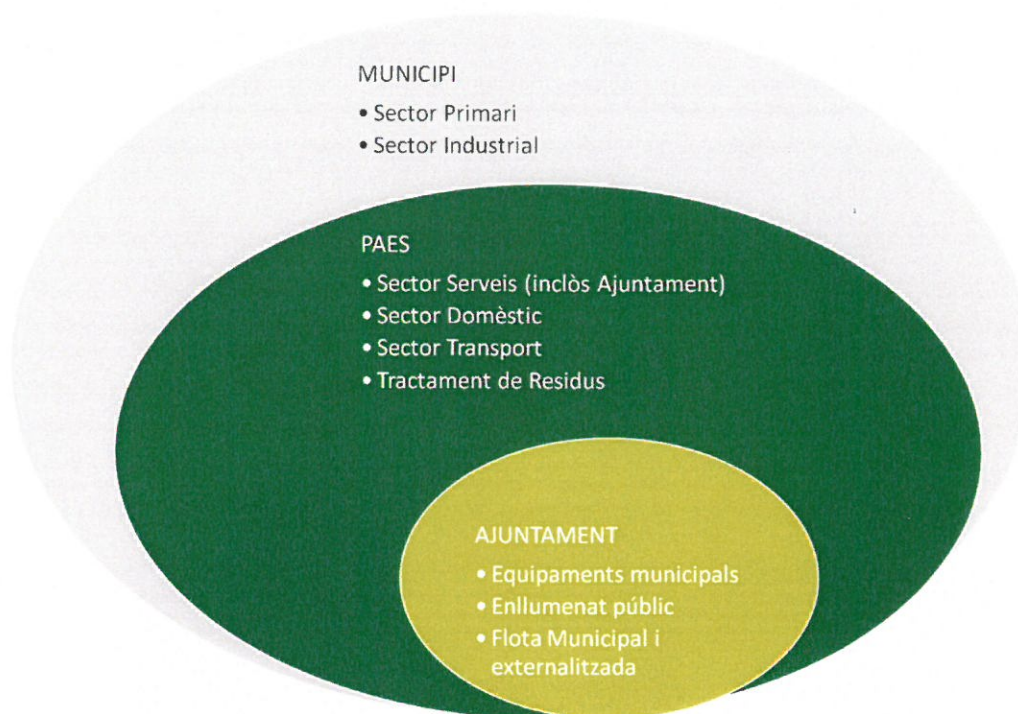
MUNICIPI

• Sector Primari
• Sector Industrial

PAES

• Sector Serveis (inclòs Ajuntament)
• Sector Domèstic
• Sector Transport
• Tractament de Residus

AJUNTAMENT

• Equipaments municipals
• Enllumenat públic
• Flota Municipal i externalitzada